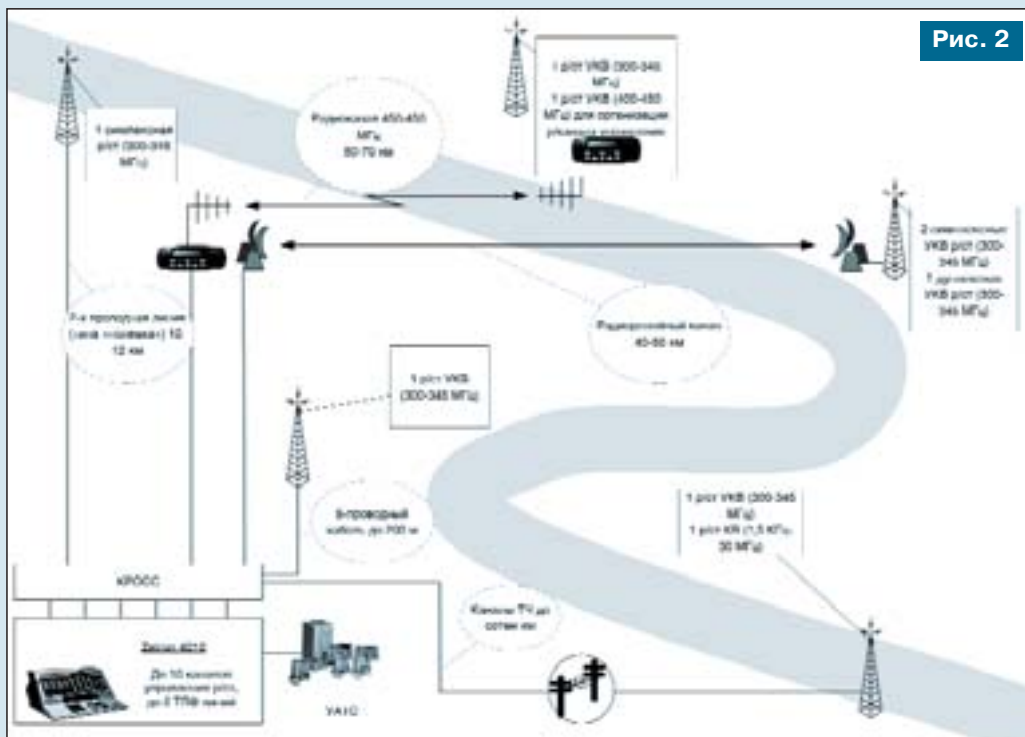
Рис. 2

1 симплексная р/ст (300-346 МГц)

Радиомодем 450-450 МГц 50-70 км

1 р/ст УКВ (300-346 МГц)
1 р/ст УКВ (450-480 МГц) для организации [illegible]

2 симплексных УКВ р/ст (300-346 МГц)
1 дуплексная УКВ р/ст (300-346 МГц)

2-х проводная линия ([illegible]) 10-12 км

Радиорелейный канал 40-60 км

1 р/ст УКВ (300-346 МГц)

8-проводный кабель, до 700 м

1 р/ст УКВ (300-346 МГц)
1 р/ст КВ (1,5 МГц - 30 МГц)

КРОСС

Каналы ТЧ до сотен км

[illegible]
До 10 каналов управления р/ст, до 2 ТЛФ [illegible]

УАТС